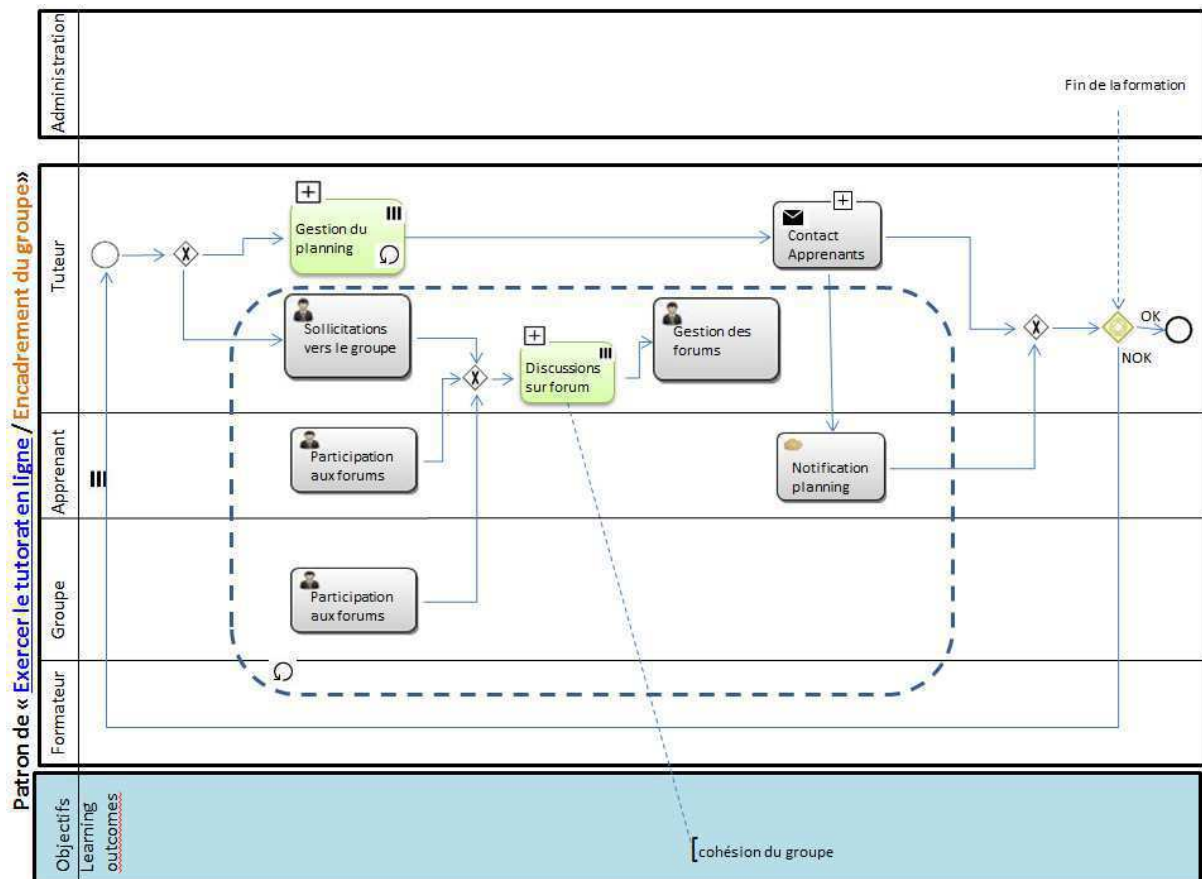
Patron de « Exercer le tutorat en ligne / Encadrement du groupe »

Administration

Fin de la formation

Tuteur

Gestion du planning

Contact Apprenants

Sollicitations vers le groupe

Discussions sur forum

Gestion des forums

OK

NOK

Apprenant

Participation aux forums

Notification planning

Groupe

Participation aux forums

Formateur

Objectifs

Learning outcomes

cohésion du groupe